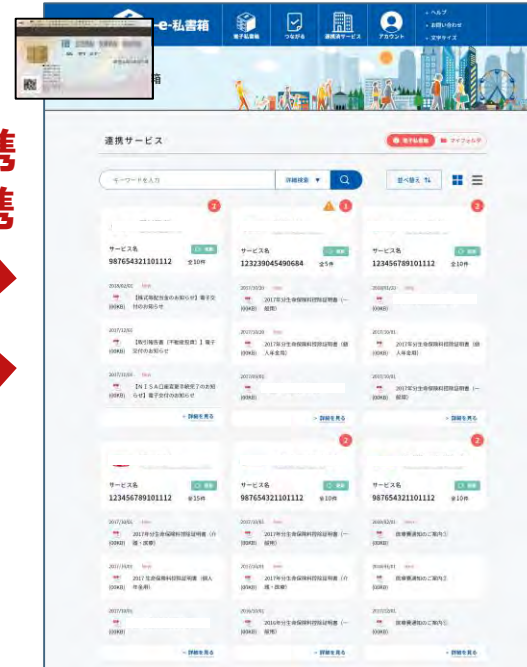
e-私書箱

電子私書箱 つながる 連携先サービス アカウント

・ヘルプ
・お問い合わせ
・文字サイズ

連携サービス

電子私書箱 マイフォルダ

キーワードを入力 詳細検索 ▼

並べ替え

2
サービス名
987654321101112 全10件
2018/02/01
【株式等配当金のお知らせ】電子交付のお知らせ
2017/12/01
【取引報告書（不動産投資）】電子交付のお知らせ
2017/10/04
【ＮＩＳＡ口座変更手続完了のお知らせ】電子交付のお知らせ
＞詳細を見る

1
サービス名
123239045490684 全5件
2017/10/20
2017年分生命保険料控除証明書（一般用）
2017/10/20
2017年分生命保険料控除証明書（個人年金用）
2017/09/01
＞詳細を見る

2
サービス名
123456789101112 全10件
2018/01/01
2017/10/01
2017年分生命保険料控除証明書（個人年金用）
2017/10/01
2017年分生命保険料控除証明書（一般用）
＞詳細を見る

サービス名
123456789101112 全10件
2017/10/01
2017年分生命保険料控除証明書（介護・医療）
2017/10/01
2017年分生命保険料控除証明書（個人年金用）
2017/10/01
＞詳細を見る

2
サービス名
987654321101112 全10件
2017/10/01
2017年分生命保険料控除証明書（一般用）
2017/10/01
2017年分生命保険料控除証明書（介護・医療）
2016/10/01
2016年分生命保険料控除証明書（一般用）
＞詳細を見る

2
サービス名
987654321101112 全10件
2018/02/01
保険満期のご案内
2018/01/01
保険満期のご案内
2017/12/01
＞詳細を見る